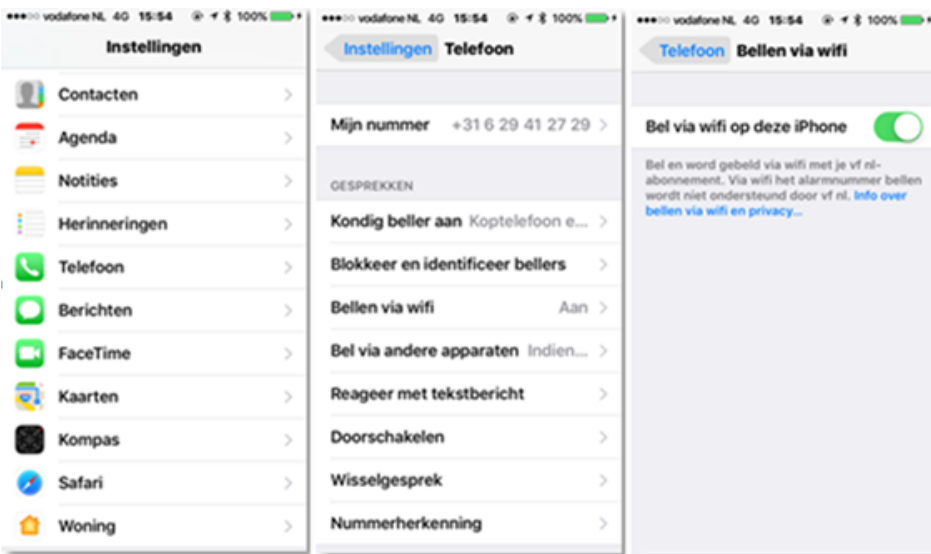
●●●○○ vodafone NL 4G 15:54 100%

Instellingen

Contacten

Agenda

Notities

Herinneringen

Telefoon

Berichten

FaceTime

Kaarten

Kompas

Safari

Woning

●●●○○ vodafone NL 4G 15:54 100%

Instellingen Telefoon

Mijn nummer +31 6 29 41 27 29

GESPREKKEN

Kondig beller aan Koptelefoon e...

Blokkeer en identificeer bellers

Bellen via wifi Aan

Bel via andere apparaten Indien...

Reageer met tekstbericht

Doorschakelen

Wisselgesprek

Nummerherkenning

●●●○○ vodafone NL 4G 15:54 100%

Telefoon Bellen via wifi

Bel via wifi op deze iPhone

Bel en word gebeld via wifi met je vf nl-abonnement. Via wifi het alarmnummer bellen wordt niet ondersteund door vf nl. Info over bellen via wifi en privacy...